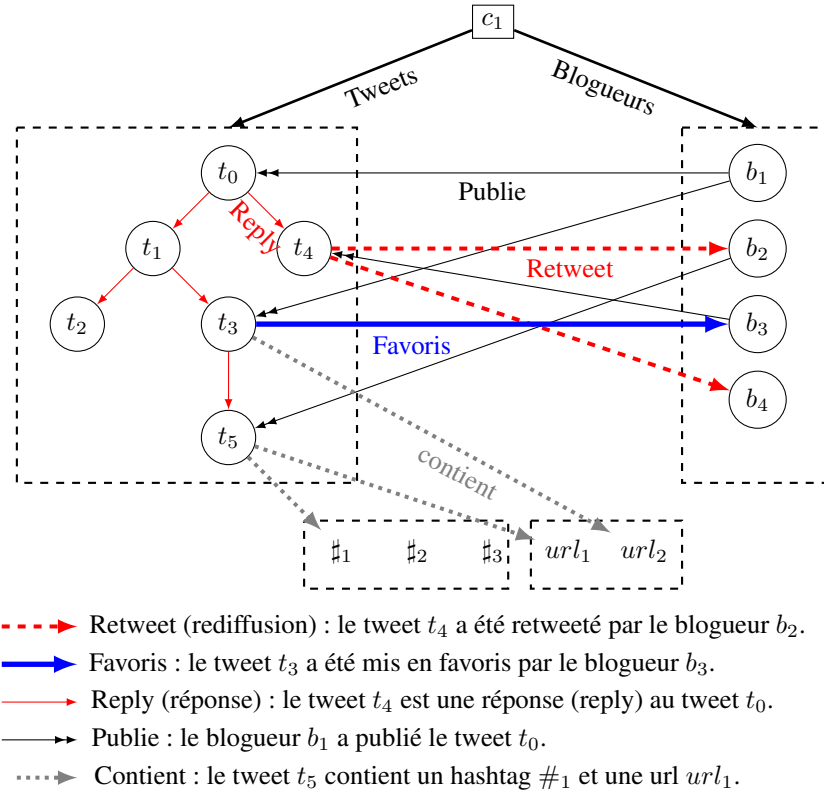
$c_1$

Tweets

Blogueurs

$t_0$

$b_1$

Publie

Reply

$t_1$

$t_4$

$b_2$

Retweet

$t_2$

$t_3$

$b_3$

Favoris

$b_4$

$t_5$

contient

$\sharp_1$ $\sharp_2$ $\sharp_3$

$url_1$ $url_2$

Retweet (rediffusion) : le tweet $t_4$ a été retweeté par le blogueur $b_2$.

Favoris : le tweet $t_3$ a été mis en favoris par le blogueur $b_3$.

Reply (réponse) : le tweet $t_4$ est une réponse (reply) au tweet $t_0$.

Publie : le blogueur $b_1$ a publié le tweet $t_0$.

Contient : le tweet $t_5$ contient un hashtag $\#_1$ et une url $url_1$.